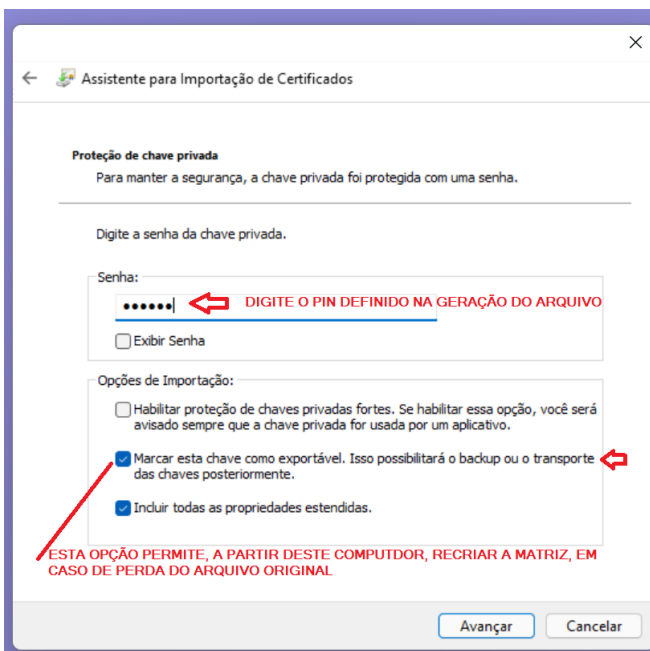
Assistente para Importação de Certificados

Proteção de chave privada

Para manter a segurança, a chave privada foi protegida com uma senha.

Digite a senha da chave privada.

Senha:

••••••

DIGITE O PIN DEFINIDO NA GERAÇÃO DO ARQUIVO

Exibir Senha

Opções de Importação:

Habilitar proteção de chaves privadas fortes. Se habilitar essa opção, você será avisado sempre que a chave privada for usada por um aplicativo.

Marcar esta chave como exportável. Isso possibilitará o backup ou o transporte das chaves posteriormente.

Incluir todas as propriedades estendidas.

ESTA OPÇÃO PERMITE, A PARTIR DESTE COMPUTDOR, RECRIAR A MATRIZ, EM CASO DE PERDA DO ARQUIVO ORIGINAL

Avançar

Cancelar